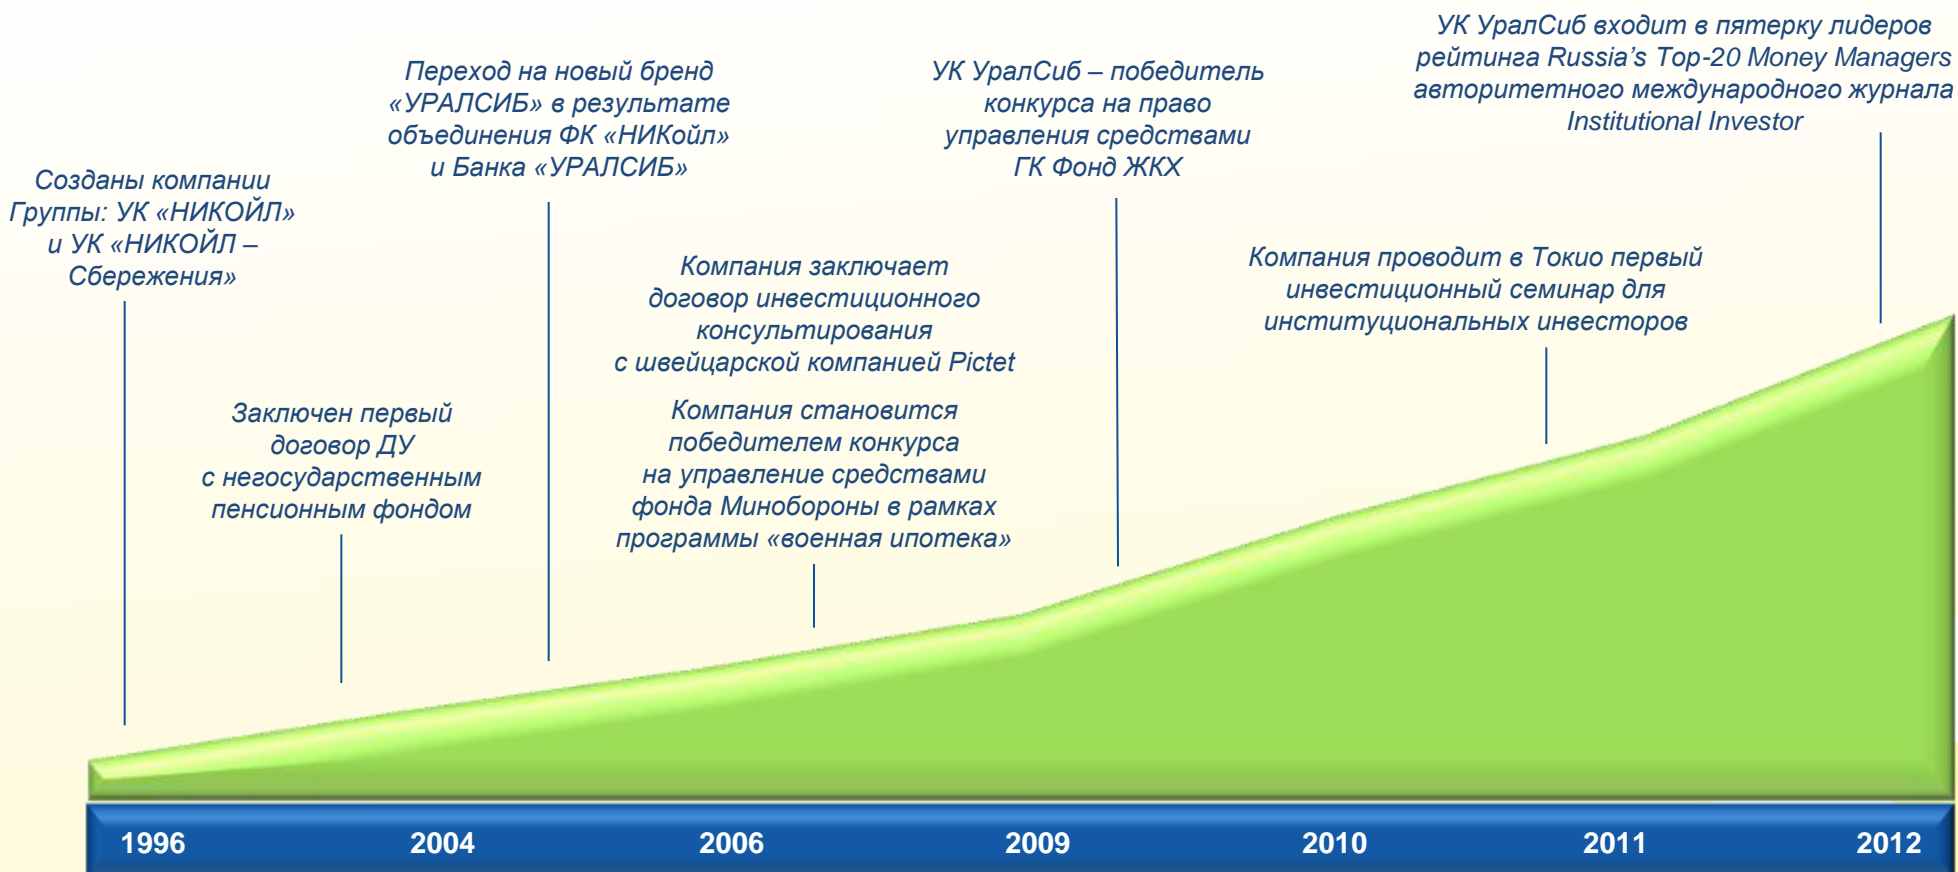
Созданы компании Группы: УК «НИКОЙЛ» и УК «НИКОЙЛ – Сбережения»

Заключен первый договор ДУ с негосударственным пенсионным фондом

Переход на новый бренд «УРАЛСИБ» в результате объединения ФК «НИКойл» и Банка «УРАЛСИБ»

Компания заключает договор инвестиционного консультирования с швейцарской компанией Pictet

Компания становится победителем конкурса на управление средствами фонда Минобороны в рамках программы «военная ипотека»

УК УралСиб – победитель конкурса на право управления средствами ГК Фонд ЖКХ

Компания проводит в Токио первый инвестиционный семинар для институциональных инвесторов

УК УралСиб входит в пятерку лидеров рейтинга Russia's Top-20 Money Managers авторитетного международного журнала Institutional Investor

1996 2004 2006 2009 2010 2011 2012